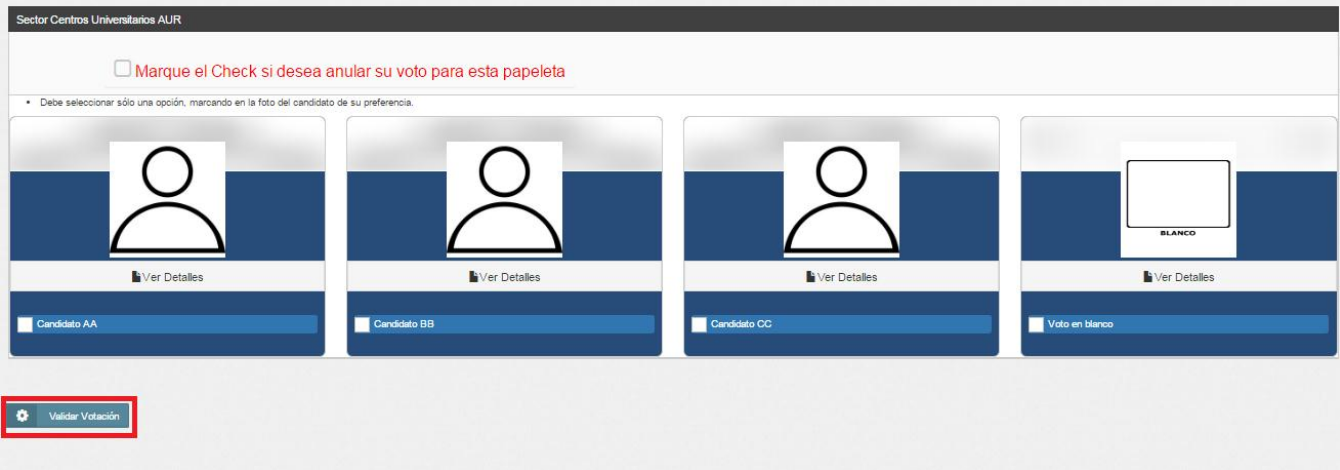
Sector Centros Universitarios AUR

Marque el Check si desea anular su voto para esta papeleta

• Debe seleccionar sólo una opción, marcando en la foto del candidato de su preferencia.

Ver Detalles

Candidato AA

Ver Detalles

Candidato BB

Ver Detalles

Candidato CC

BLANCO

Ver Detalles

Voto en blanco

Validar Votación